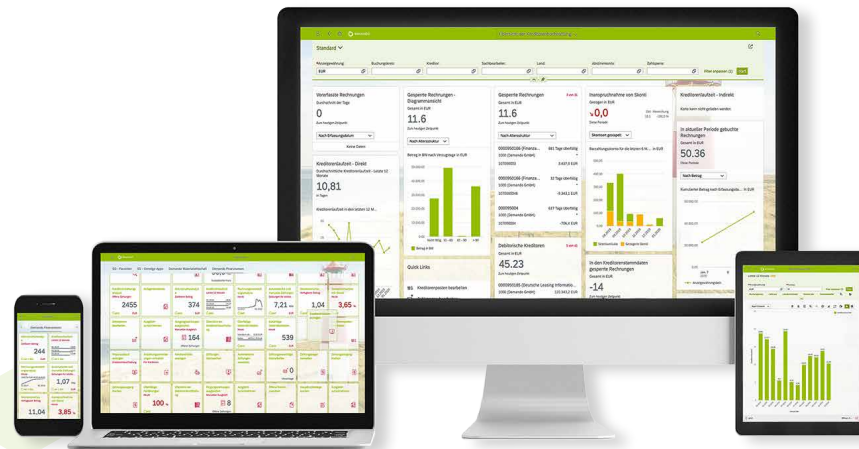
Standard

Verarbeitete Rechnungen
0

Gesperrte Rechnungen - Diagrammansicht
Gesamt in EUR
11.6

Gesperrte Rechnungen
Gesamt in EUR
11.6

Inanspruchnahme von Skonti
0,0

Kreditorenlaufzeit - Indirekt

Kreditorenlaufzeit - Direkt
10,81

In aktueller Periode gebuchte Rechnungen
Gesamt in EUR
50.36

Debitorische Kreditoren
Gesamt in EUR
45.23

In den Kreditorenstammdaten gesperrte Rechnungen
Gesamt in EUR
-14

Quick Links

Kreditorenposten bearbeiten

2455
374
7,21
1,04
3,65
164
539
100
8

244
1,07
11,04
3,85